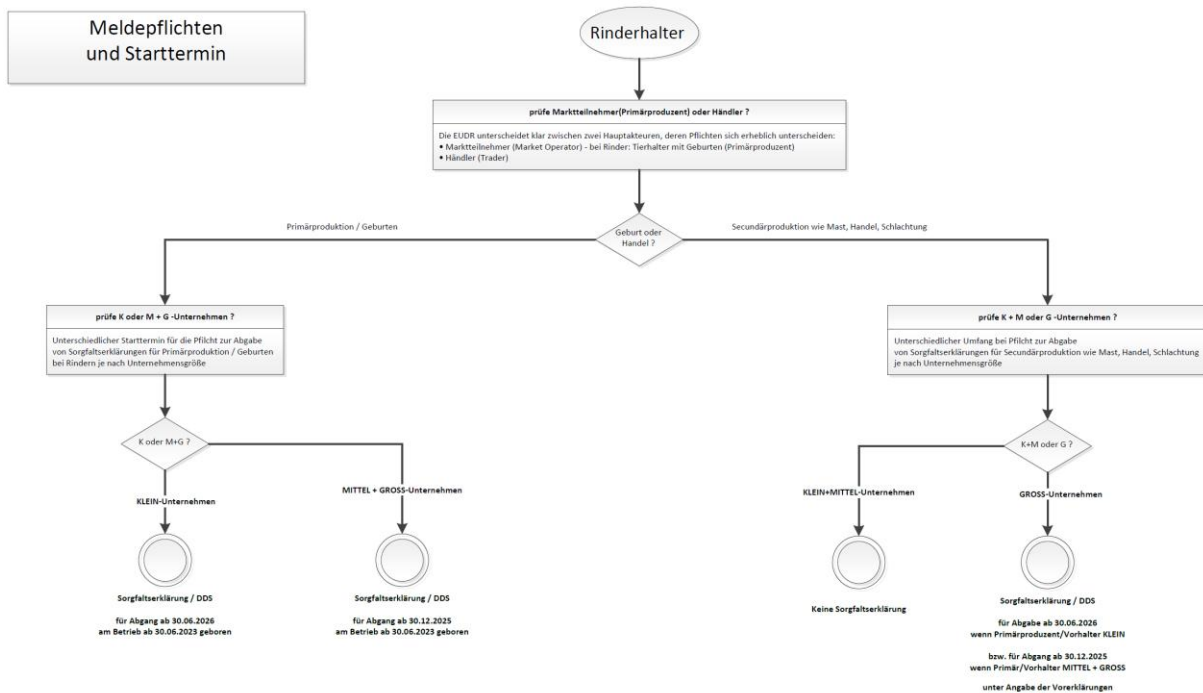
Meldepflichten und Starttermin

Rinderhalter

prüfe Marktteilnehmer(Primärproduzent) oder Händler ?

Die EUDR unterscheidet klar zwischen zwei Hauptakteuren, deren Pflichten sich erheblich unterscheiden:
• Marktteilnehmer (Market Operator) - bei Rinder: Tierhalter mit Geburten (Primärproduzent)
• Händler (Trader)

Primärproduktion / Geburten

Geburt oder Handel ?

Secundärproduktion wie Mast, Handel, Schlachtung

prüfe K oder M + G -Unternehmen ?

Unterschiedlicher Starttermin für die Pflicht zur Abgabe von Sorgfaltserklärungen für Primärproduktion / Geburten bei Rindern je nach Unternehmensgröße

K oder M+G ?

KLEIN-Unternehmen

MITTEL + GROSS-Unternehmen

Sorgfaltserklärung / DDS

für Abgabe ab 30.06.2026
am Betrieb ab 30.06.2023 geboren

Sorgfaltserklärung / DDS

für Abgabe ab 30.12.2025
am Betrieb ab 30.06.2023 geboren

prüfe K + M oder G -Unternehmen ?

Unterschiedlicher Umfang bei Pflicht zur Abgabe von Sorgfaltserklärungen für Secundärproduktion wie Mast, Handel, Schlachtung je nach Unternehmensgröße

K+M oder G ?

KLEIN+MITTEL-Unternehmen

GROSS-Unternehmen

Keine Sorgfaltserklärung

Sorgfaltserklärung / DDS

für Abgabe ab 30.06.2026
wenn Primärproduzent/Vorhalter KLEIN

bzw. für Abgang ab 30.12.2025
wenn Primär/Vorhalter MITTEL + GROSS

unter Angabe der Vorerklärungen